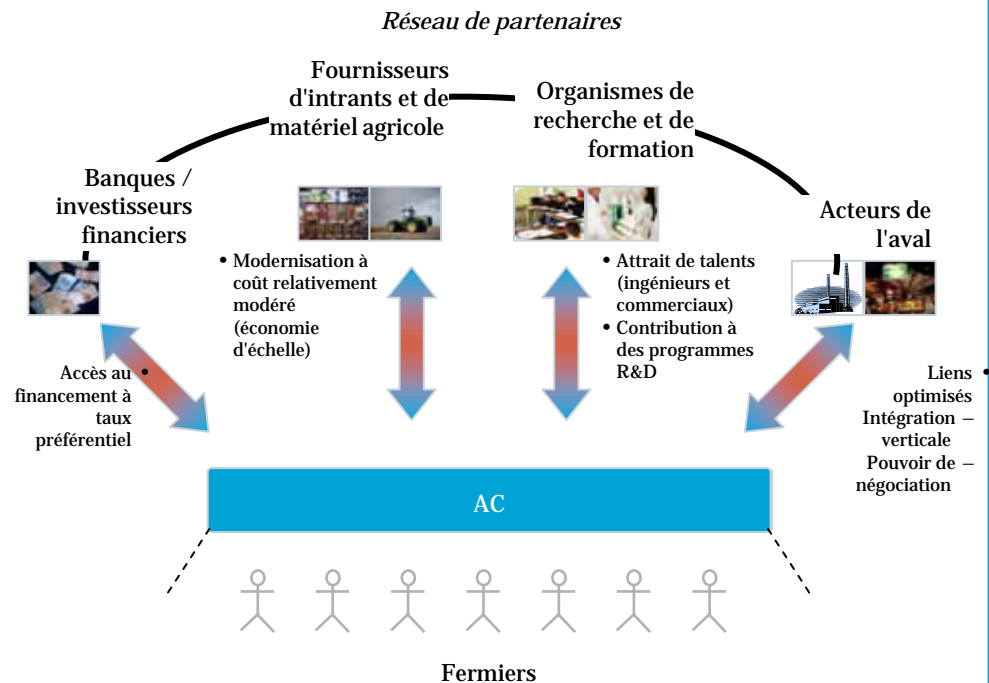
Réseau de partenaires

Fournisseurs d'intrants et de matériel agricole

Organismes de recherche et de formation

Banques / investisseurs financiers

Acteurs de l'aval

• Modernisation à coût relativement modéré (économie d'échelle)

• Attrait de talents (ingénieurs et commerciaux)
• Contribution à des programmes R&D

• Accès au financement à taux préférentiel

• Liens optimisés
– Intégration verticale
– Pouvoir de négociation

AC

Fermiers